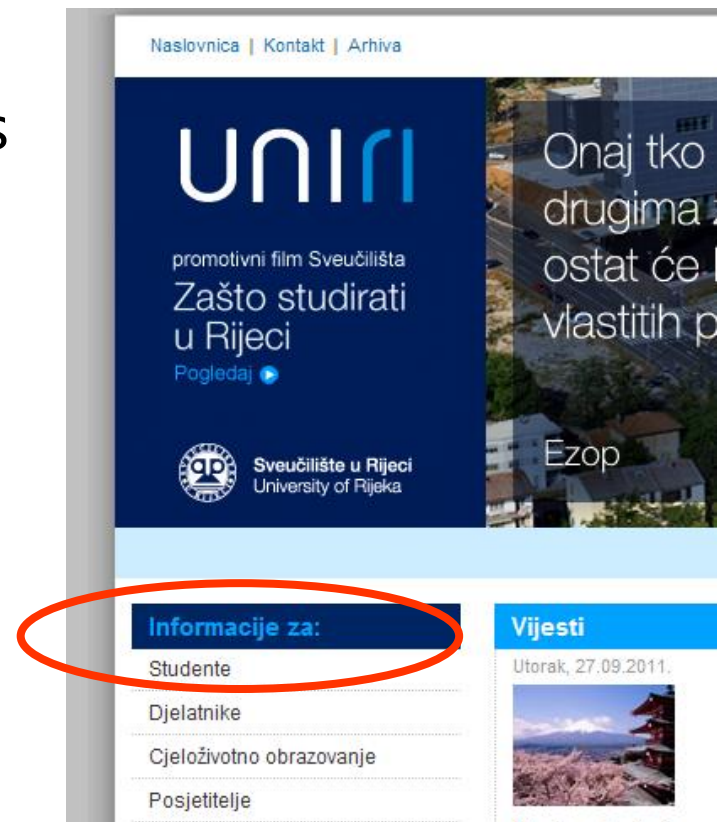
s

Naslovnica | Kontakt | Arhiva

uniri

promotivni film Sveučilišta
Zašto studirati u Rijeci
Pogledaj

Sveučilište u Rijeci
University of Rijeka

Onaj tko
drugima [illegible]
ostat će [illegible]
vlastitih p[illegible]

Ezop

Informacije za:
Studente
Djelatnike
Cjeloživotno obrazovanje
Posjetitelje

Vijesti
Utorak, 27.09.2011.